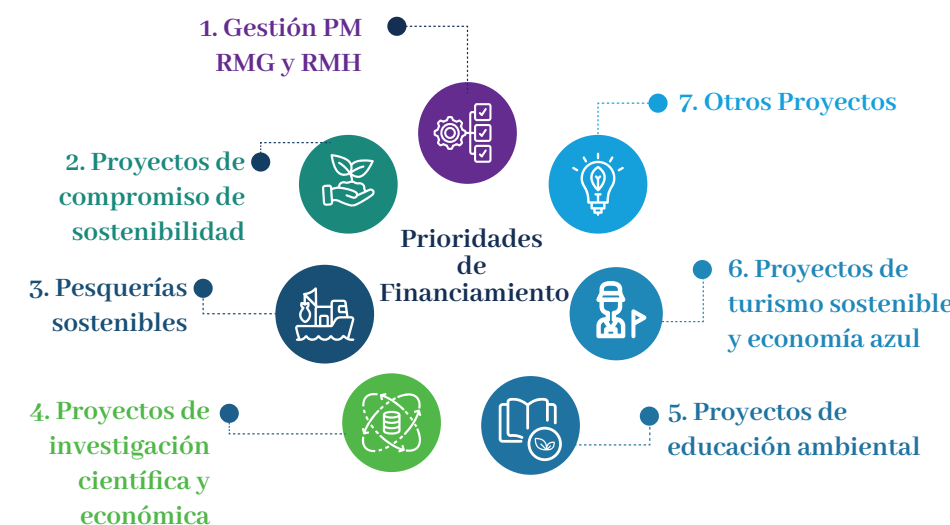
1. Gestión PM RMG y RMH

7. Otros Proyectos

2. Proyectos de compromiso de sostenibilidad

Prioridades de Financiamiento

3. Pesquerías sostenibles

6. Proyectos de turismo sostenible y economía azul

4. Proyectos de investigación científica y económica

5. Proyectos de educación ambiental